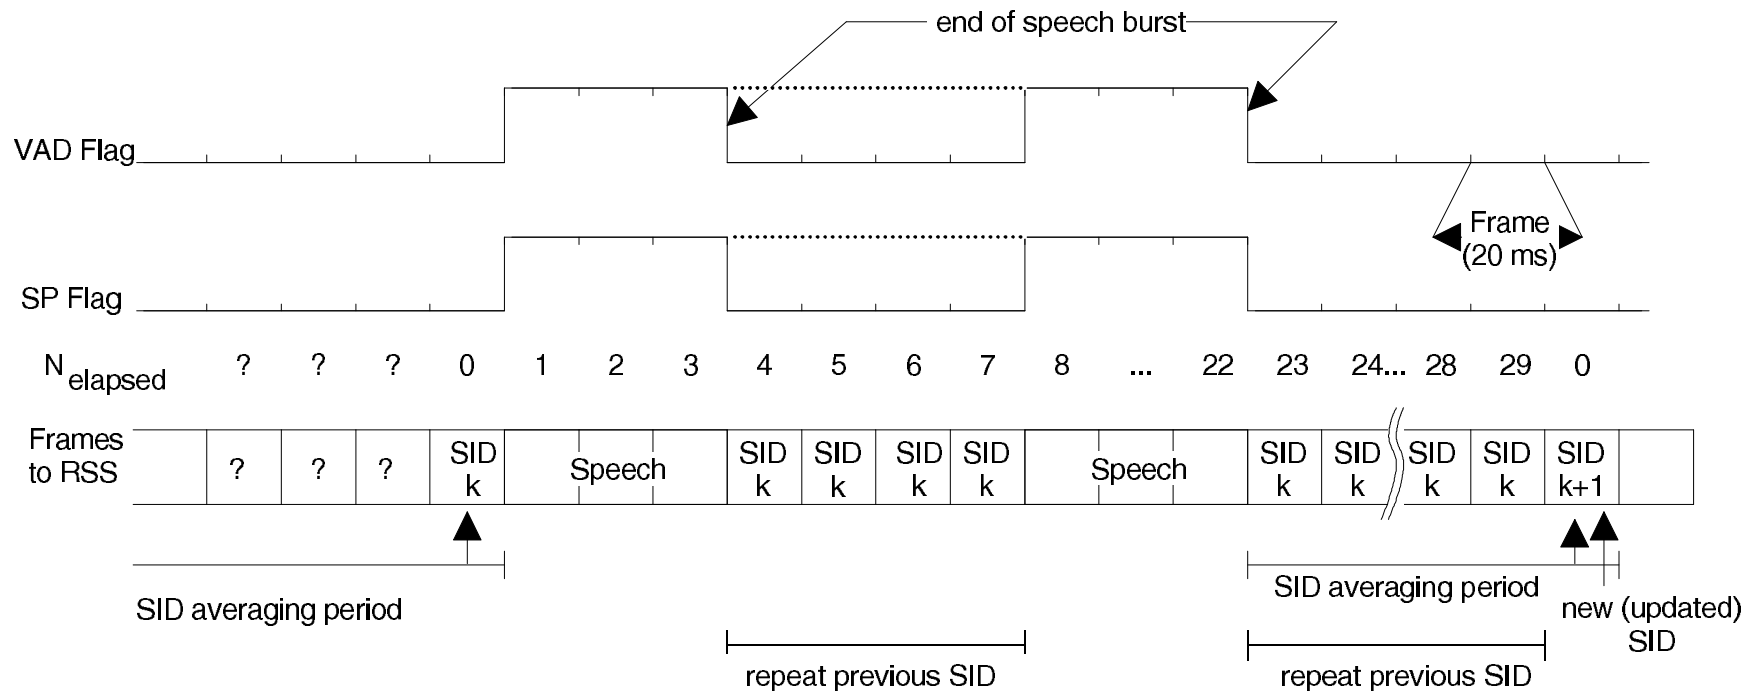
end of speech burst

VAD Flag

Frame (20 ms)

SP Flag

$N_{elapsed}$ ? ? ? 0 1 2 3 4 5 6 7 8 ... 22 23 24... 28 29 0

| Frames to RSS | ? | ? | ? | SID k | Speech | SID k | SID k | SID k | SID k | Speech | SID k | SID k | SID k | SID k | SID k+1 | |
|---|---|---|---|---|---|---|---|---|---|---|---|---|---|---|---|---|

SID averaging period

SID averaging period

new (updated) SID

repeat previous SID

repeat previous SID